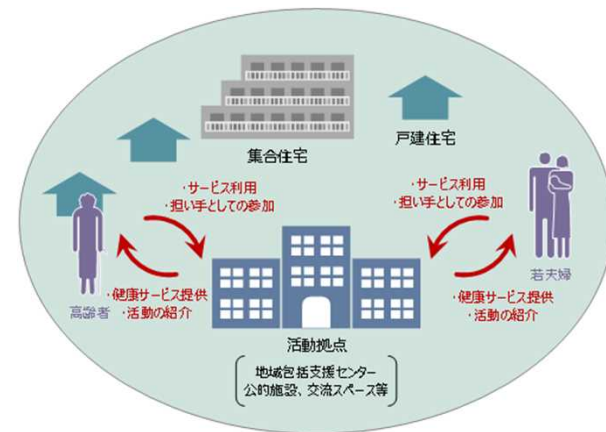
集合住宅

戸建住宅

・サービス利用
・担い手としての参加

・サービス利用
・担い手としての参加

高齢者

・健康サービス提供
・活動の紹介

若夫婦

・健康サービス提供
・活動の紹介

活動拠点

地域包括支援センター
公的施設、交流スペース等